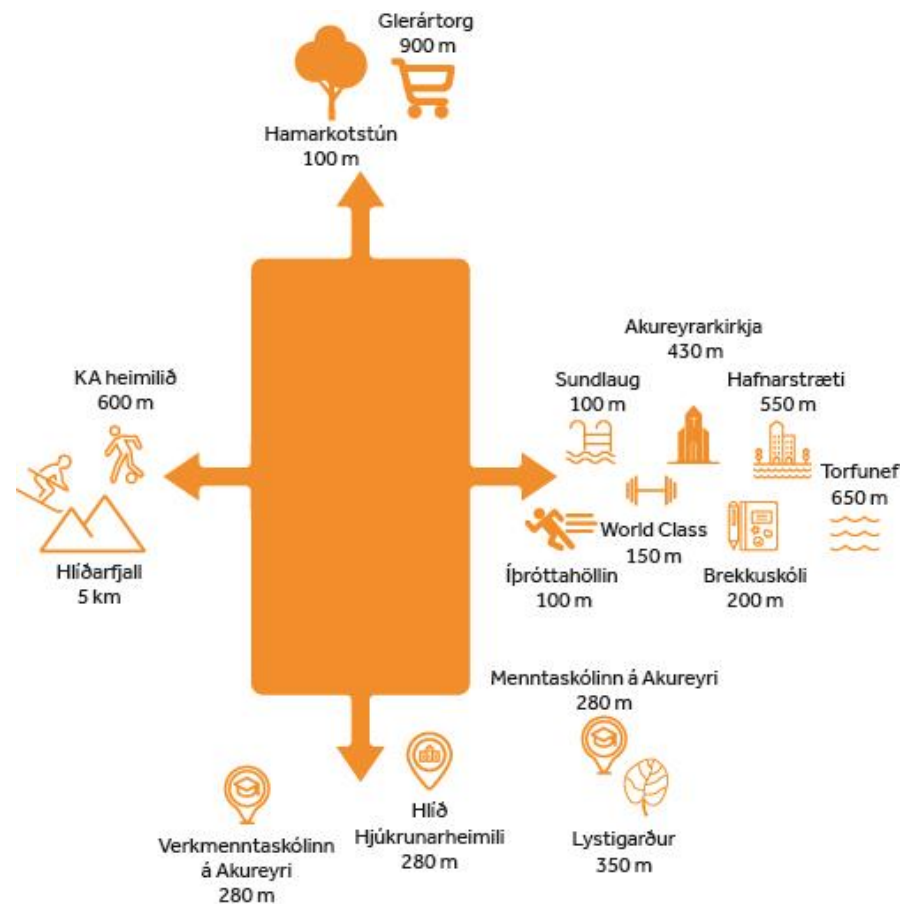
Glerártorg
900 m

Hamarkotstún
100 m

KA heimilið
600 m

Hlíðarfjall
5 km

Akureyrarkirkja
430 m

Sundlaug
100 m

Hafnarstræti
550 m

Torfunef
650 m

World Class
150 m

Íþróttahöllin
100 m

Brekkuskóli
200 m

Menntaskólinn á Akureyri
280 m

Verkmenntaskólinn á Akureyri
280 m

Hlíð
Hjúkrunarheimili
280 m

Lystigarður
350 m